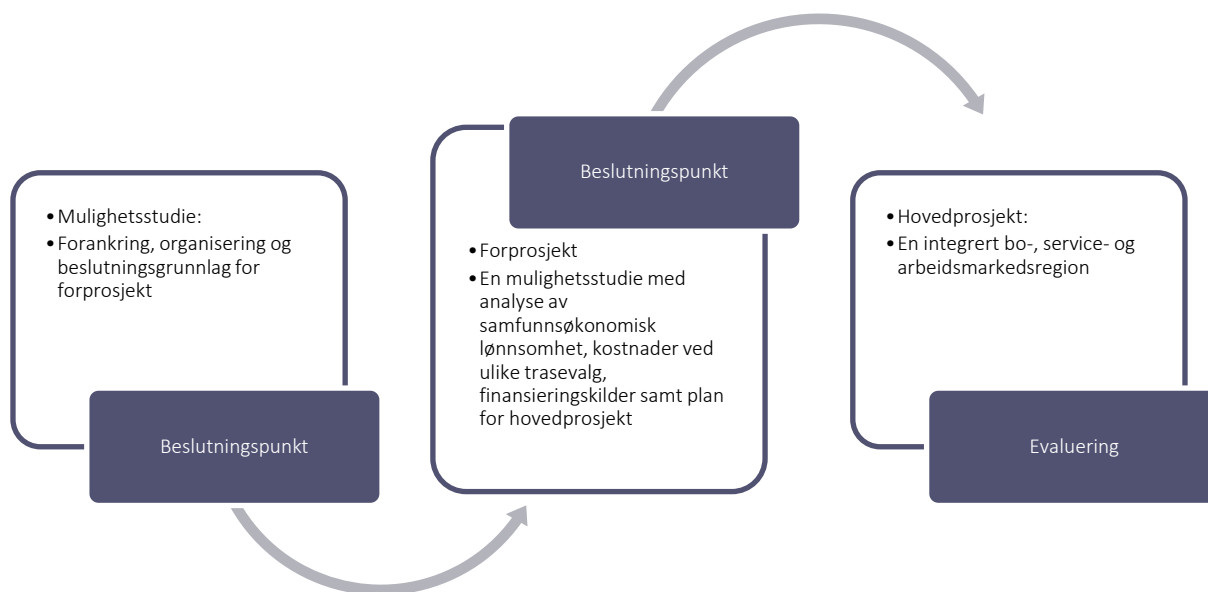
• Mulighetsstudie:
• Forankring, organisering og beslutningsgrunnlag for forprosjekt

Beslutningspunkt

Beslutningspunkt

• Forprosjekt
• En mulighetsstudie med analyse av samfunnsøkonomisk lønnsomhet, kostnader ved ulike trasevalg, finansieringskilder samt plan for hovedprosjekt

• Hovedprosjekt:
• En integrert bo-, service- og arbeidsmarkedsregion

Evaluering